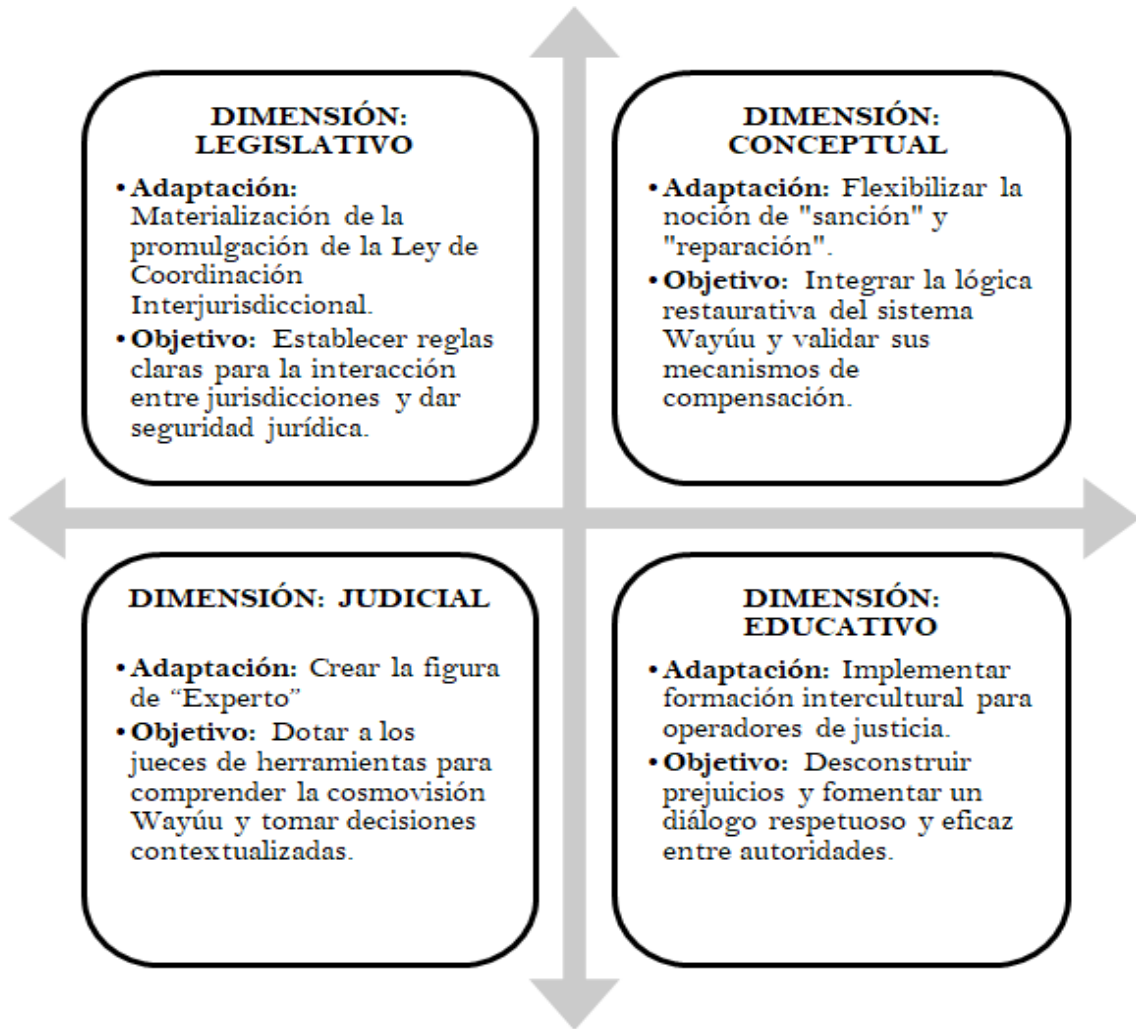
DIMENSIÓN: LEGISLATIVO

• Adaptación: Materialización de la promulgación de la Ley de Coordinación Interjurisdiccional.
• Objetivo: Establecer reglas claras para la interacción entre jurisdicciones y dar seguridad jurídica.

DIMENSIÓN: CONCEPTUAL

• Adaptación: Flexibilizar la noción de "sanción" y "reparación".
• Objetivo: Integrar la lógica restaurativa del sistema Wayúu y validar sus mecanismos de compensación.

DIMENSIÓN: JUDICIAL

• Adaptación: Crear la figura de "Experto"
• Objetivo: Dotar a los jueces de herramientas para comprender la cosmovisión Wayúu y tomar decisiones contextualizadas.

DIMENSIÓN: EDUCATIVO

• Adaptación: Implementar formación intercultural para operadores de justicia.
• Objetivo: Desconstruir prejuicios y fomentar un diálogo respetuoso y eficaz entre autoridades.